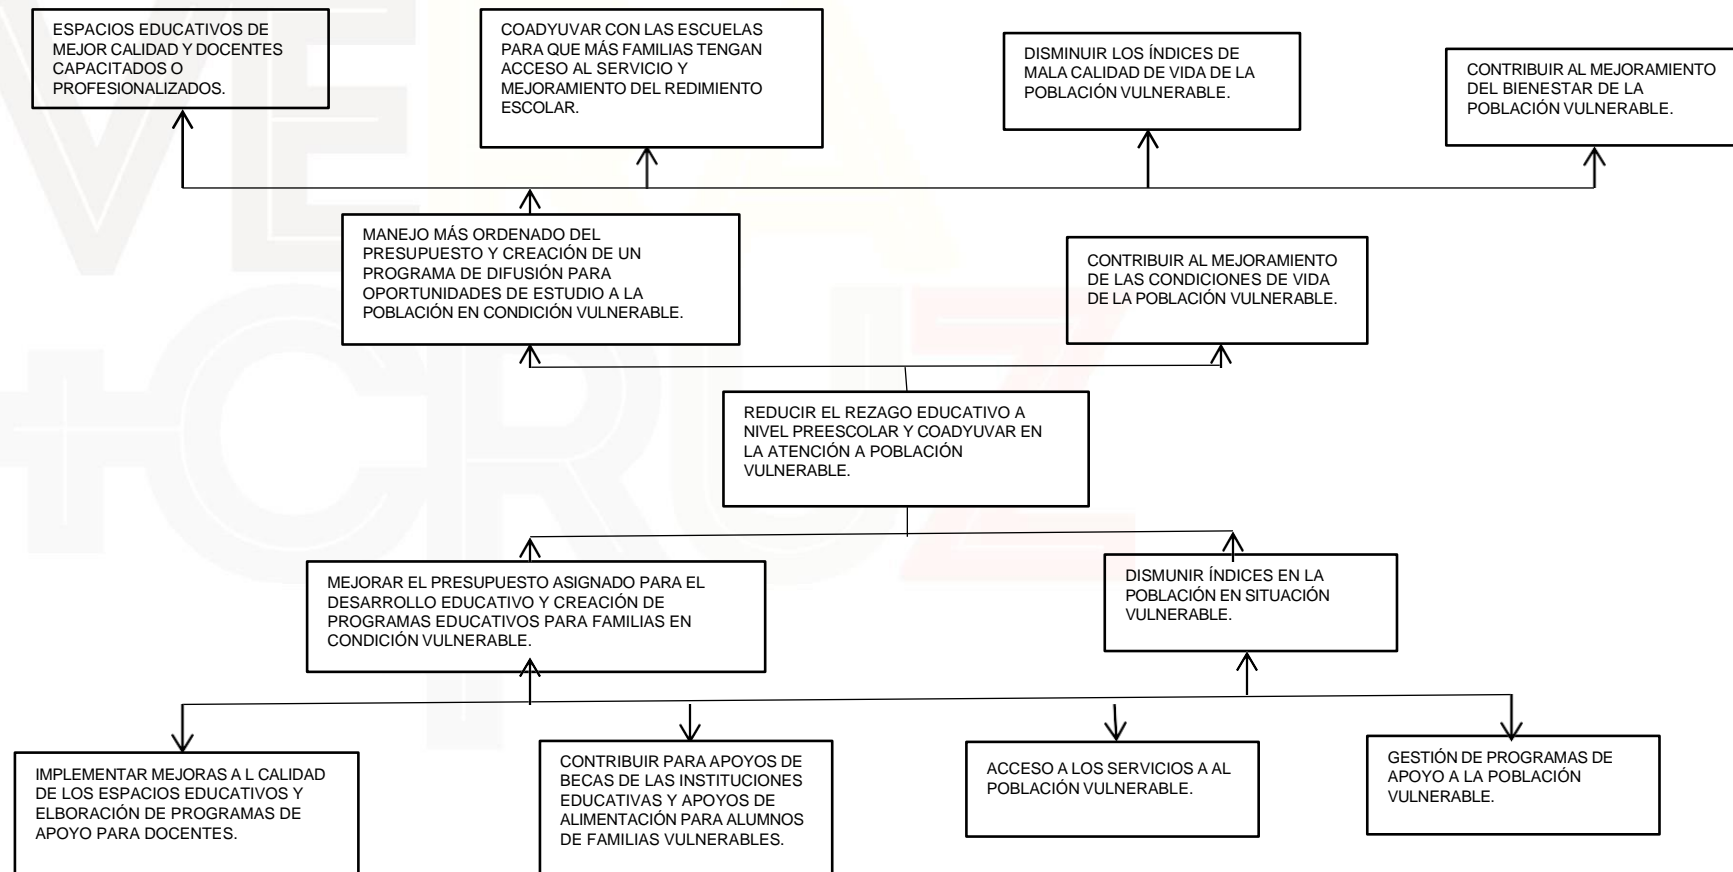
ESPACIOS EDUCATIVOS DE MEJOR CALIDAD Y DOCENTES CAPACITADOS O PROFESIONALIZADOS.

COADYUVAR CON LAS ESCUELAS PARA QUE MÁS FAMILIAS TENGAN ACCESO AL SERVICIO Y MEJORAMIENTO DEL REDIMIENTO ESCOLAR.

DISMINUIR LOS ÍNDICES DE MALA CALIDAD DE VIDA DE LA POBLACIÓN VULNERABLE.

CONTRIBUIR AL MEJORAMIENTO DEL BIENESTAR DE LA POBLACIÓN VULNERABLE.

MANEJO MÁS ORDENADO DEL PRESUPUESTO Y CREACIÓN DE UN PROGRAMA DE DIFUSIÓN PARA OPORTUNIDADES DE ESTUDIO A LA POBLACIÓN EN CONDICIÓN VULNERABLE.

CONTRIBUIR AL MEJORAMIENTO DE LAS CONDICIONES DE VIDA DE LA POBLACIÓN VULNERABLE.

REDUCIR EL REZAGO EDUCATIVO A NIVEL PREESCOLAR Y COADYUVAR EN LA ATENCIÓN A POBLACIÓN VULNERABLE.

MEJORAR EL PRESUPUESTO ASIGNADO PARA EL DESARROLLO EDUCATIVO Y CREACIÓN DE PROGRAMAS EDUCATIVOS PARA FAMILIAS EN CONDICIÓN VULNERABLE.

DISMUNIR ÍNDICES EN LA POBLACIÓN EN SITUACIÓN VULNERABLE.

IMPLEMENTAR MEJORAS A L CALIDAD DE LOS ESPACIOS EDUCATIVOS Y ELBORACIÓN DE PROGRAMAS DE APOYO PARA DOCENTES.

CONTRIBUIR PARA APOYOS DE BECAS DE LAS INSTITUCIONES EDUCATIVAS Y APOYOS DE ALIMENTACIÓN PARA ALUMNOS DE FAMILIAS VULNERABLES.

ACCESO A LOS SERVICIOS A AL POBLACIÓN VULNERABLE.

GESTIÓN DE PROGRAMAS DE APOYO A LA POBLACIÓN VULNERABLE.